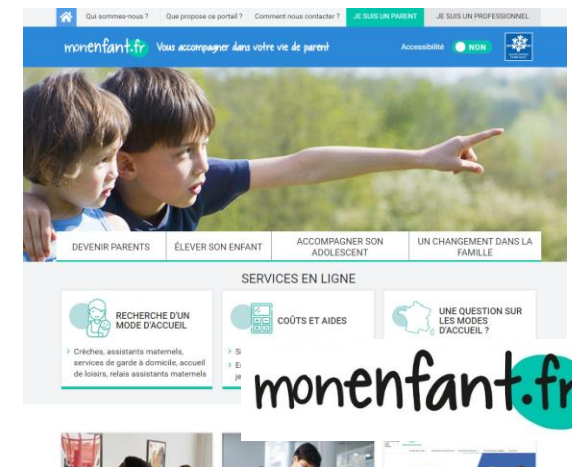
Qui sommes-nous ? Que propose ce portail ? Comment nous contacter ? JE SUIS UN PARENT JE SUIS UN PROFESSIONNEL

monenfant.fr Vous accompagner dans votre vie de parent

Accessibilité NON

DEVENIR PARENTS | ÉLEVER SON ENFANT | ACCOMPAGNER SON ADOLESCENT | UN CHANGEMENT DANS LA FAMILLE

SERVICES EN LIGNE

RECHERCHE D'UN MODE D'ACCUEIL

› Crèches, assistants maternels, services de garde à domicile, accueil de loisirs, relais assistants maternels

COÛTS ET AIDES

› S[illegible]
› E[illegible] je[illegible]

UNE QUESTION SUR LES MODES D'ACCUEIL ?

monenfant.fr